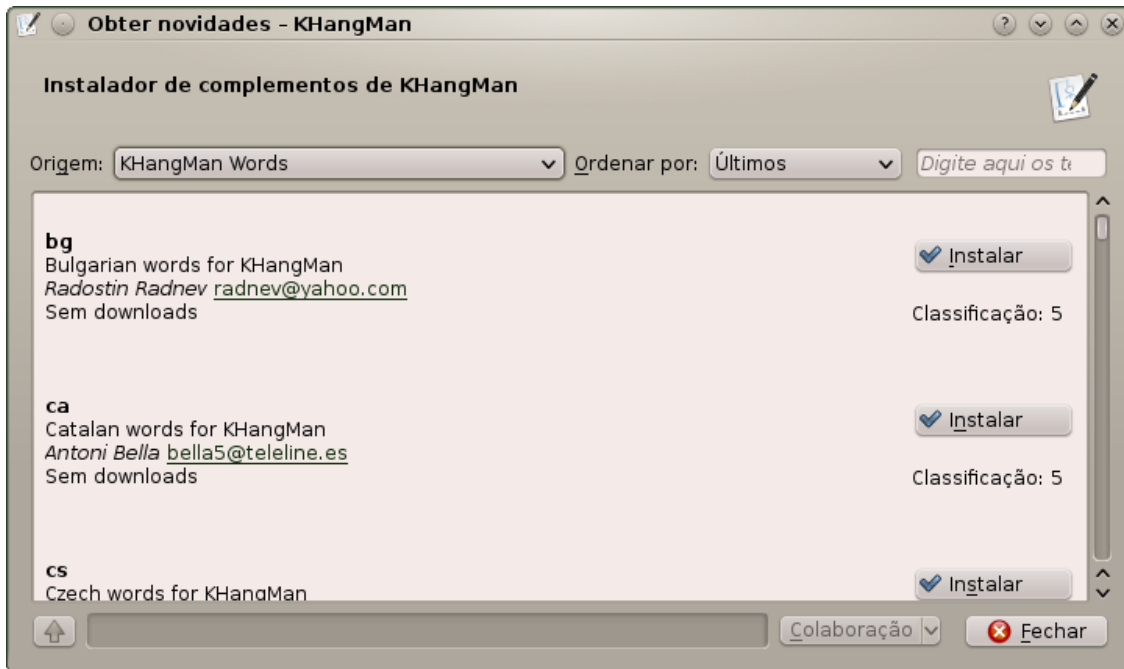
Obter novidades - KHangMan

Instalador de complementos de KHangMan

Origem: KHangMan Words

Ordenar por: Últimos

Digite aqui os t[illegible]

bg
Bulgarian words for KHangMan
*Radostin Radnev* radnev@yahoo.com
Sem downloads

Instalar

Classificação: 5

ca
Catalan words for KHangMan
*Antoni Bella* bella5@teleline.es
Sem downloads

Instalar

Classificação: 5

cs
Czech words for KHangMan

Instalar

Colaboração

Fechar